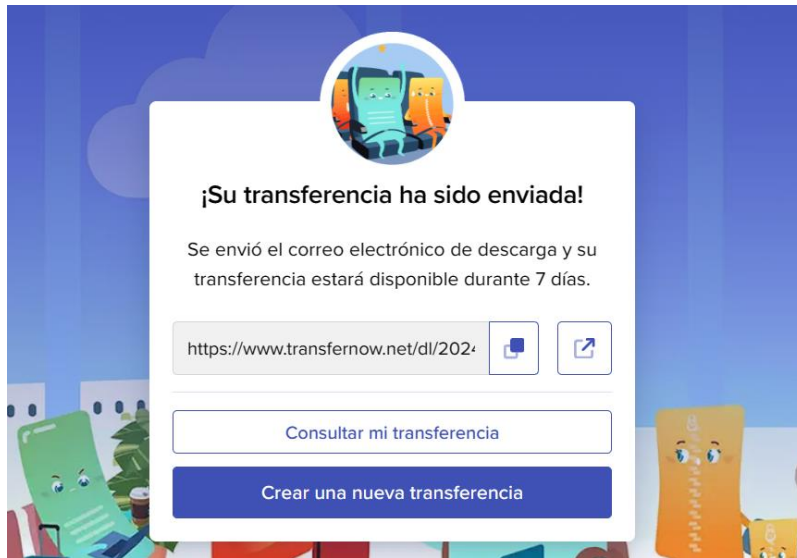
¡Su transferencia ha sido enviada!

Se envió el correo electrónico de descarga y su transferencia estará disponible durante 7 días.

https://www.transfernow.net/dl/2024

Consultar mi transferencia

Crear una nueva transferencia